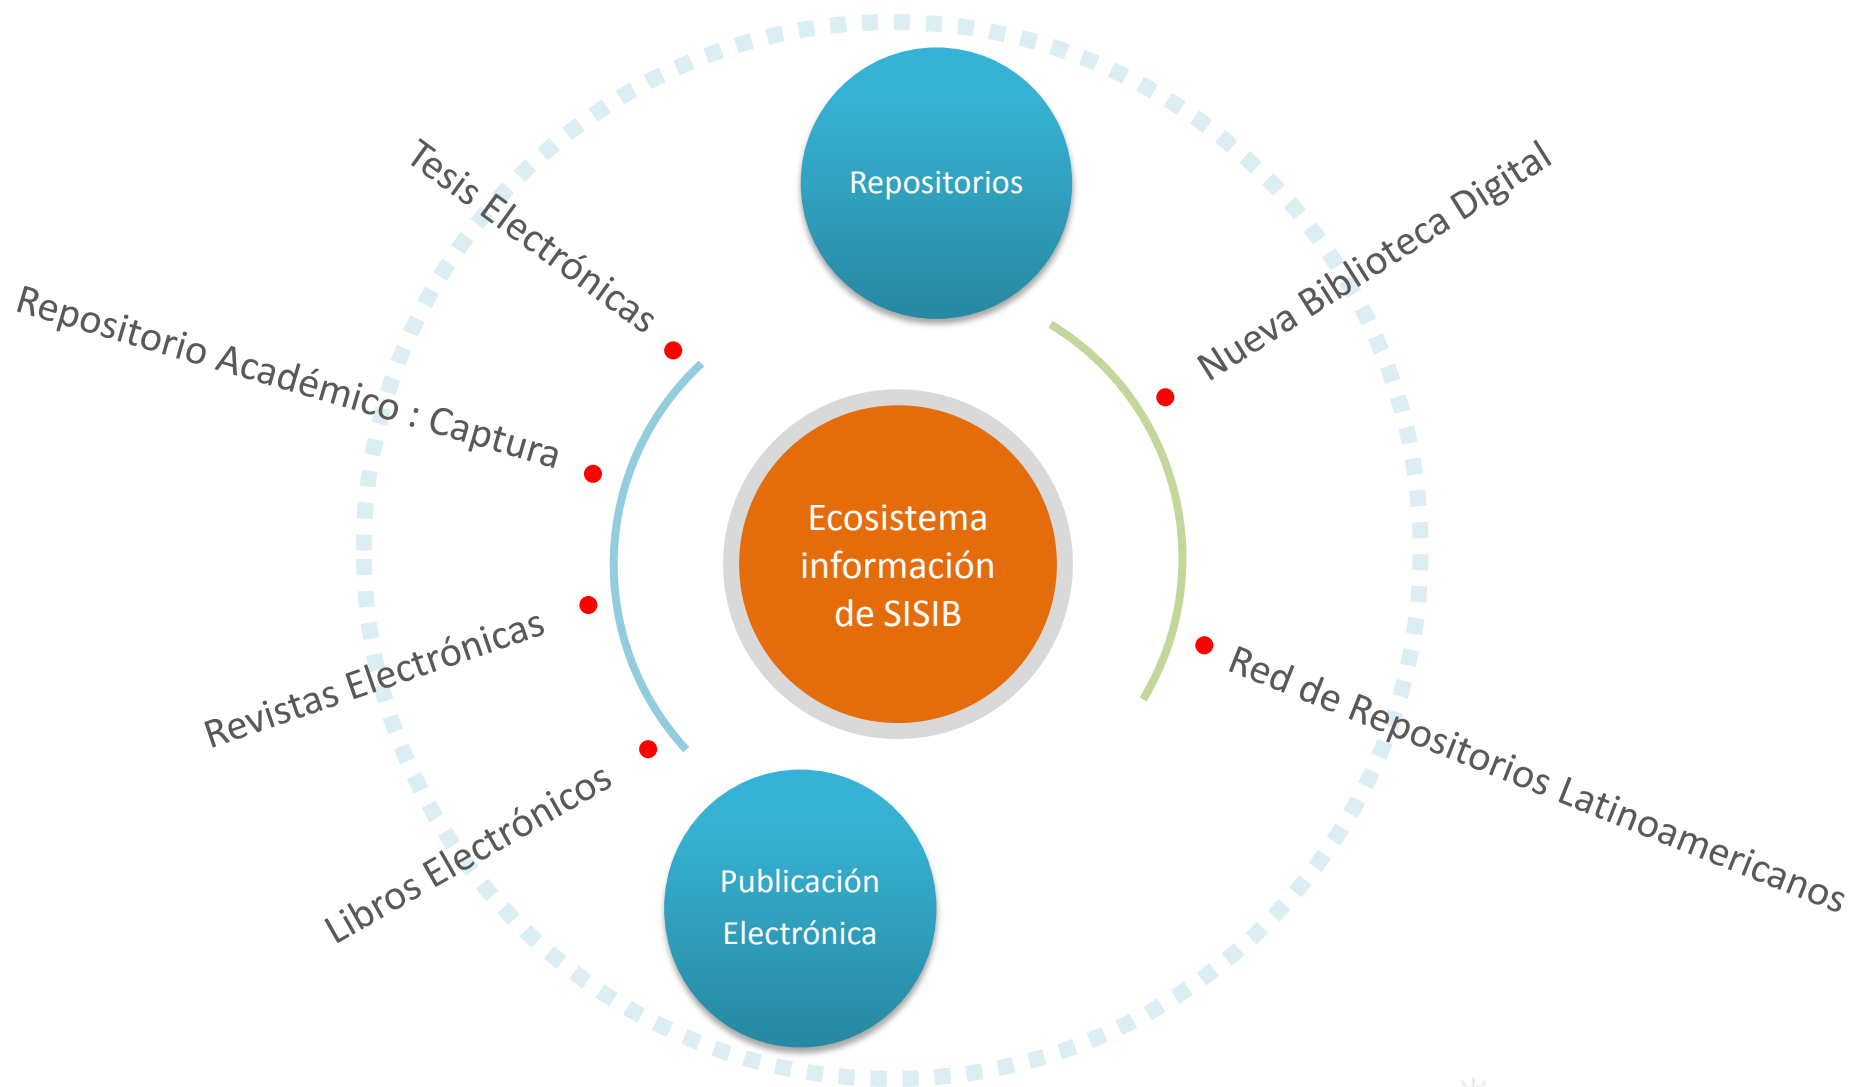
Repositorios

Tesis Electrónicas

Nueva Biblioteca Digital

Repositorio Académico : Captura

Ecosistema información de SISIB

Revistas Electrónicas

Red de Repositorios Latinoamericanos

Libros Electrónicos

Publicación Electrónica